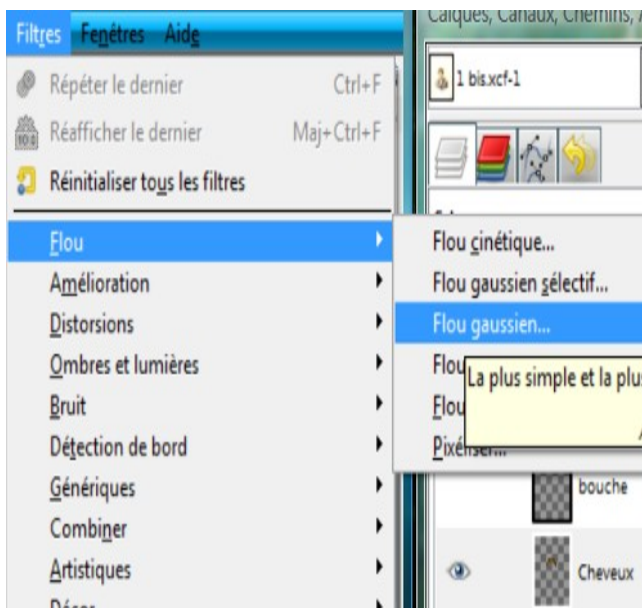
Filtres Fenêtres Aide

Calques, Canaux, Chemins, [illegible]

1 bis.xcf-1

Répéter le dernier Ctrl+F
Réafficher le dernier Maj+Ctrl+F
Réinitialiser tous les filtres

Flou
Amélioration
Distorsions
Ombres et lumières
Bruit
Détection de bord
Génériques
Combiner
Artistiques
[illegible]

Flou cinétique...
Flou gaussien sélectif...
Flou gaussien...
Flou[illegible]
Flou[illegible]
Pixéliser...

La plus simple et la plus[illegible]

bouche
Cheveux